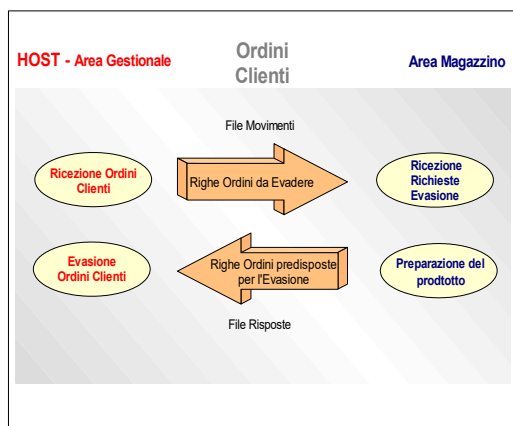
HOST - Area Gestionale

Ordini Clienti

Area Magazzino

File Movimenti

Ricezione Ordini Clienti

Righe Ordini da Evadere

Ricezione Richieste Evasione

Evasione Ordini Clienti

Righe Ordini predisposte per l'Evasione

Preparazione del prodtotto

File Risposte